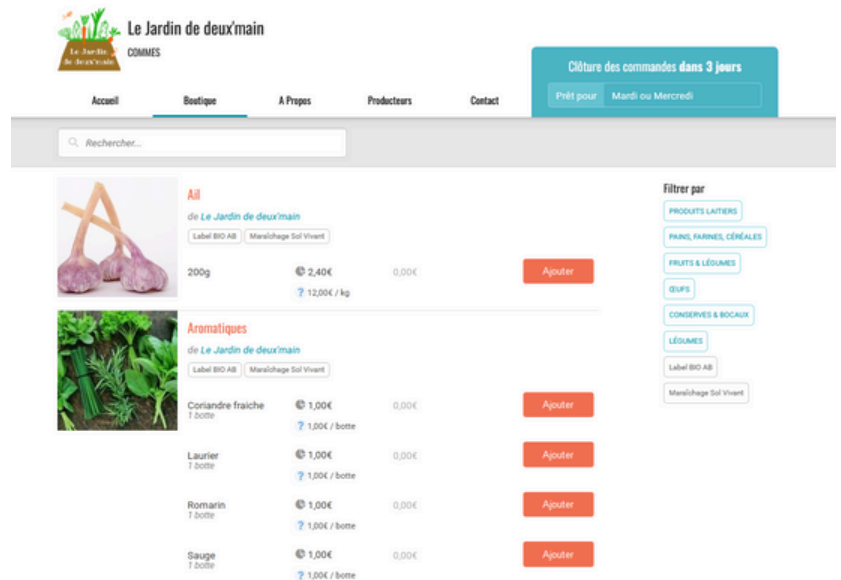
Le Jardin de deux'main

Le Jardin de deux'main
COMMES

Accueil
Boutique
A Propos
Producteurs
Contact

Clôture des commandes **dans 3 jours**
Prêt pour Mardi ou Mercredi

Rechercher...

Ail
de Le Jardin de deux'main
Label BIO AB
Maraîchage Sol Vivant
200g
2,40€
12,00€ / kg
0,00€
Ajouter

Aromatiques
de Le Jardin de deux'main
Label BIO AB
Maraîchage Sol Vivant

Coriandre fraiche
1 botte
1,00€
1,00€ / botte
0,00€
Ajouter

Laurier
1 botte
1,00€
1,00€ / botte
0,00€
Ajouter

Romarin
1 botte
1,00€
1,00€ / botte
0,00€
Ajouter

Sauge
1 botte
1,00€
1,00€ / botte
0,00€
Ajouter

Filtrer par
PRODUITS LAITIERS
PAINS, FARINES, CÉRÉALES
FRUITS & LÉGUMES
ŒUFS
CONSERVES & BOCAUX
LÉGUMES
Label BIO AB
Maraîchage Sol Vivant